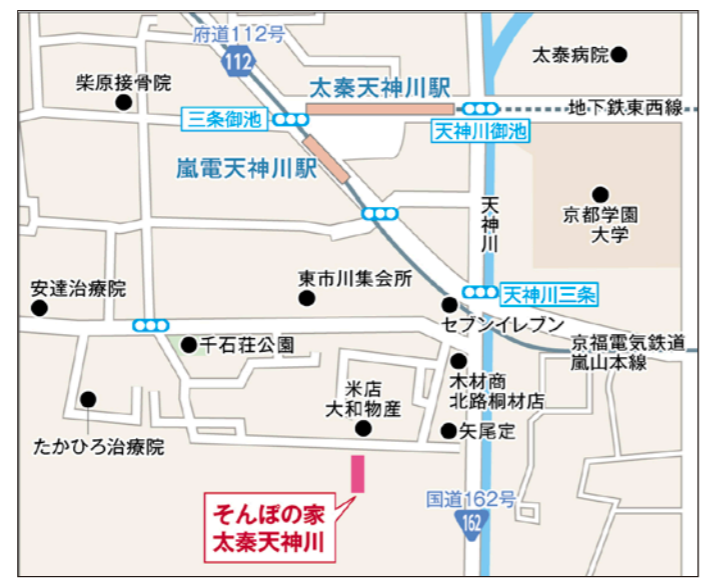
府道112号
112
太秦病院
柴原接骨院
太秦天神川駅
地下鉄東西線
三条御池
天神川御池
嵐電天神川駅
天神川
京都学園大学
安達治療院
東市川集会所
天神川三条
セブンイレブン
京福電気鉄道嵐山本線
千石荘公園
米店大和物産
木材商北路桐材店
たかひろ治療院
矢尾定
国道162号
162
そんぽの家
太秦天神川